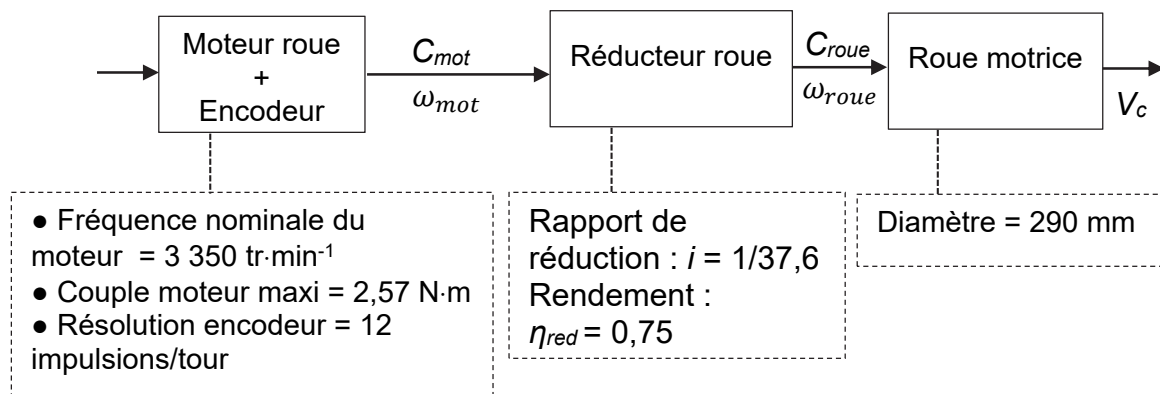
Moteur roue + Encodeur

$C_{mot}$

$\omega_{mot}$

Réducteur roue

$C_{roue}$

$\omega_{roue}$

Roue motrice

$V_c$

● Fréquence nominale du moteur = 3 350 tr·min$^{-1}$
● Couple moteur maxi = 2,57 N·m
● Résolution encodeur = 12 impulsions/tour

Rapport de réduction : $i$ = 1/37,6
Rendement : $\eta_{red}$ = 0,75

Diamètre = 290 mm